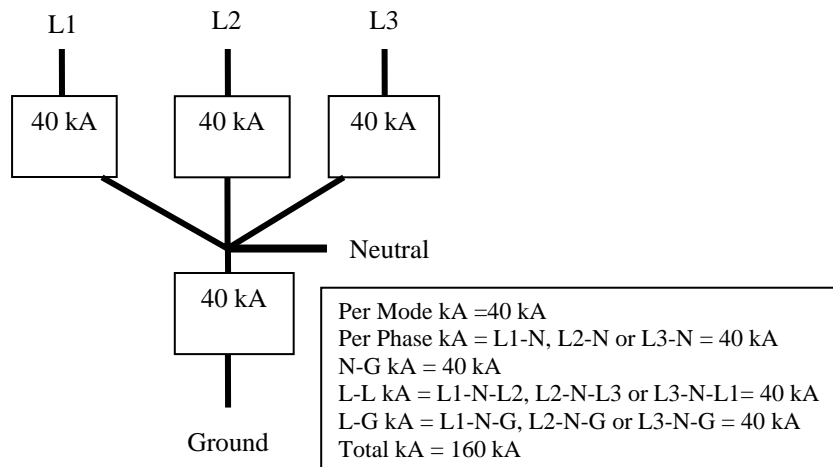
L1

L2

L3

40 kA

40 kA

40 kA

Neutral

40 kA

Ground

Per Mode kA =40 kA
Per Phase kA = L1-N, L2-N or L3-N = 40 kA
N-G kA = 40 kA
L-L kA = L1-N-L2, L2-N-L3 or L3-N-L1= 40 kA
L-G kA = L1-N-G, L2-N-G or L3-N-G = 40 kA
Total kA = 160 kA